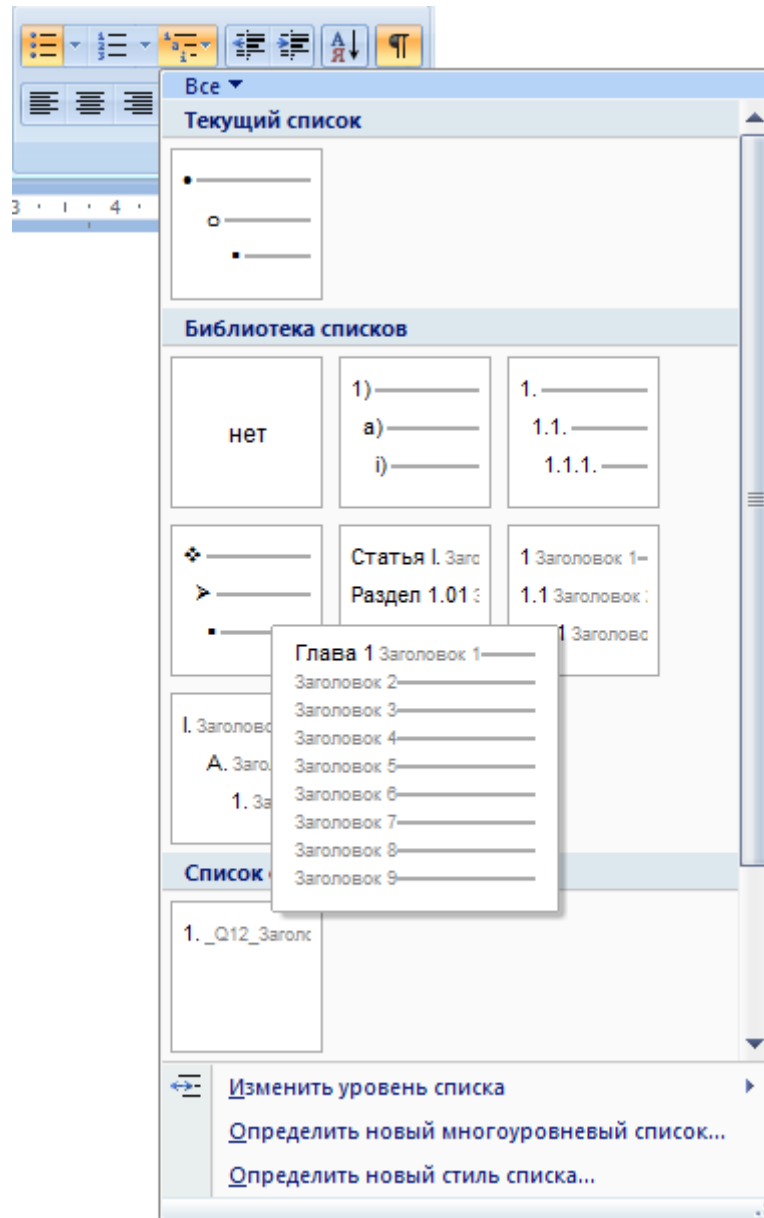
Все ▼

Текущий список

Библиотека списков

нет

1)
a)
i)

1.
1.1.
1.1.1.

Статья I. Заго
Раздел 1.01 З

1 Заголовок 1
1.1 Заголовок
1 Заголово

Глава 1 Заголовок 1
Заголовок 2
Заголовок 3
Заголовок 4
Заголовок 5
Заголовок 6
Заголовок 7
Заголовок 8
Заголовок 9

I. Заголово
A. Заго
1. За

Список

1. _Q12_Загол

Изменить уровень списка

Определить новый многоуровневый список...

Определить новый стиль списка...